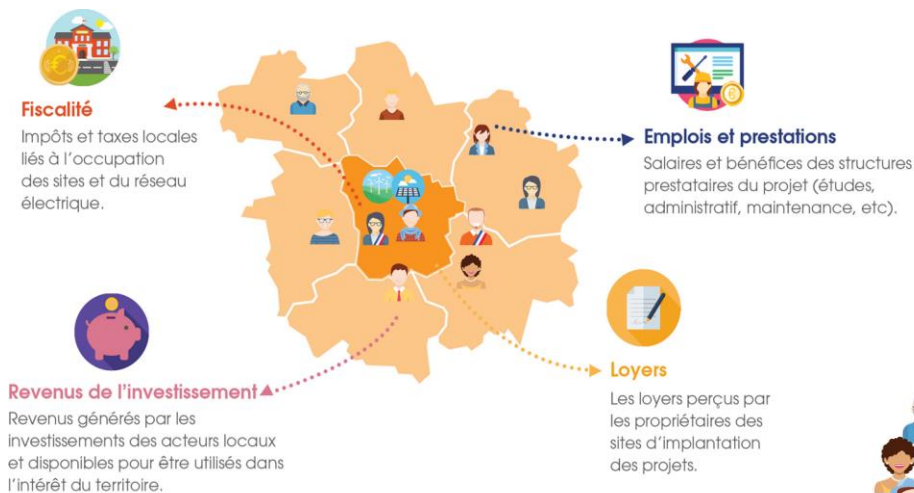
Fiscalité
Impôts et taxes locales liés à l'occupation des sites et du réseau électrique.

Emplois et prestations
Salaires et bénéfices des structures prestataires du projet (études, administratif, maintenance, etc).

Revenus de l'investissement
Revenus générés par les investissements des acteurs locaux et disponibles pour être utilisés dans l'intérêt du territoire.

Loyers
Les loyers perçus par les propriétaires des sites d'implantation des projets.